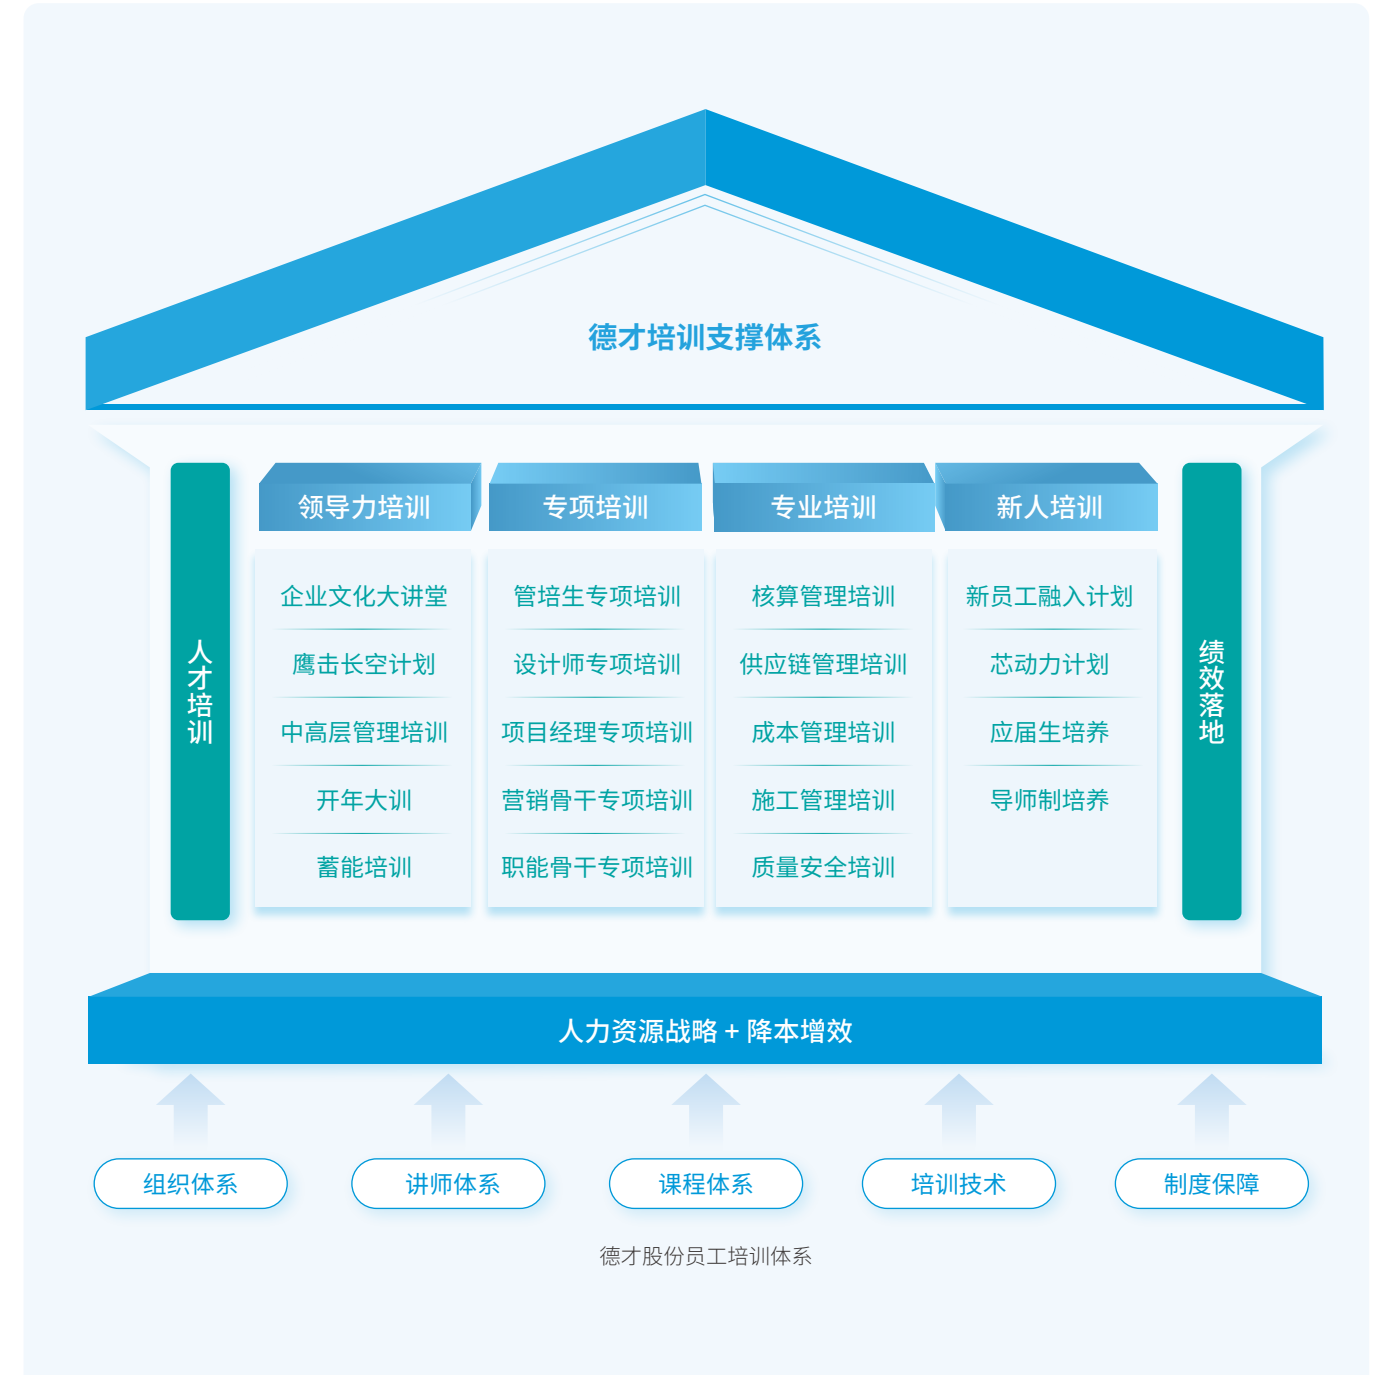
德才培训支撑体系

人才培训

领导力培训
企业文化大讲堂
鹰击长空计划
中高层管理培训
开年大训
蓄能培训

专项培训
管培生专项培训
设计师专项培训
项目经理专项培训
营销骨干专项培训
职能骨干专项培训

专业培训
核算管理培训
供应链管理培训
成本管理培训
施工管理培训
质量安全培训

新人培训
新员工融入计划
芯动力计划
应届生培养
导师制培养

绩效落地

人力资源战略 + 降本增效

组织体系
讲师体系
课程体系
培训技术
制度保障

德才股份员工培训体系